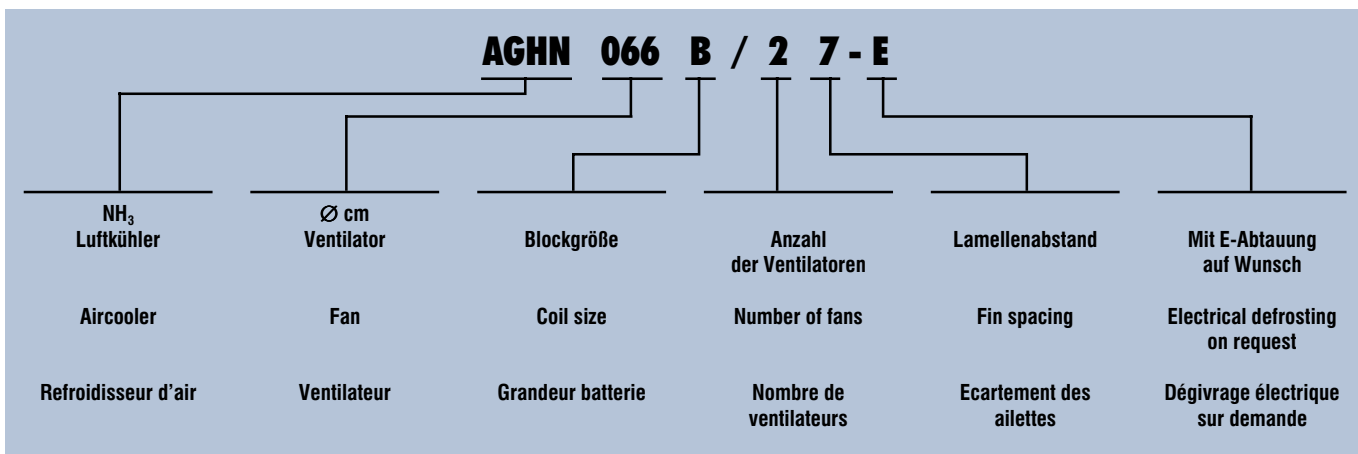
AGHN 066 B / 2 7 - E

$NH_3$
Luftkühler

Aircooler

Refroidisseur d'air

Ø cm
Ventilator

Fan

Ventilateur

Blockgröße

Coil size

Grandeur batterie

Anzahl der Ventilatoren

Number of fans

Nombre de ventilateurs

Lamellenabstand

Fin spacing

Ecartement des ailettes

Mit E-Abtauung auf Wunsch

Electrical defrosting on request

Dégivrage électrique sur demande